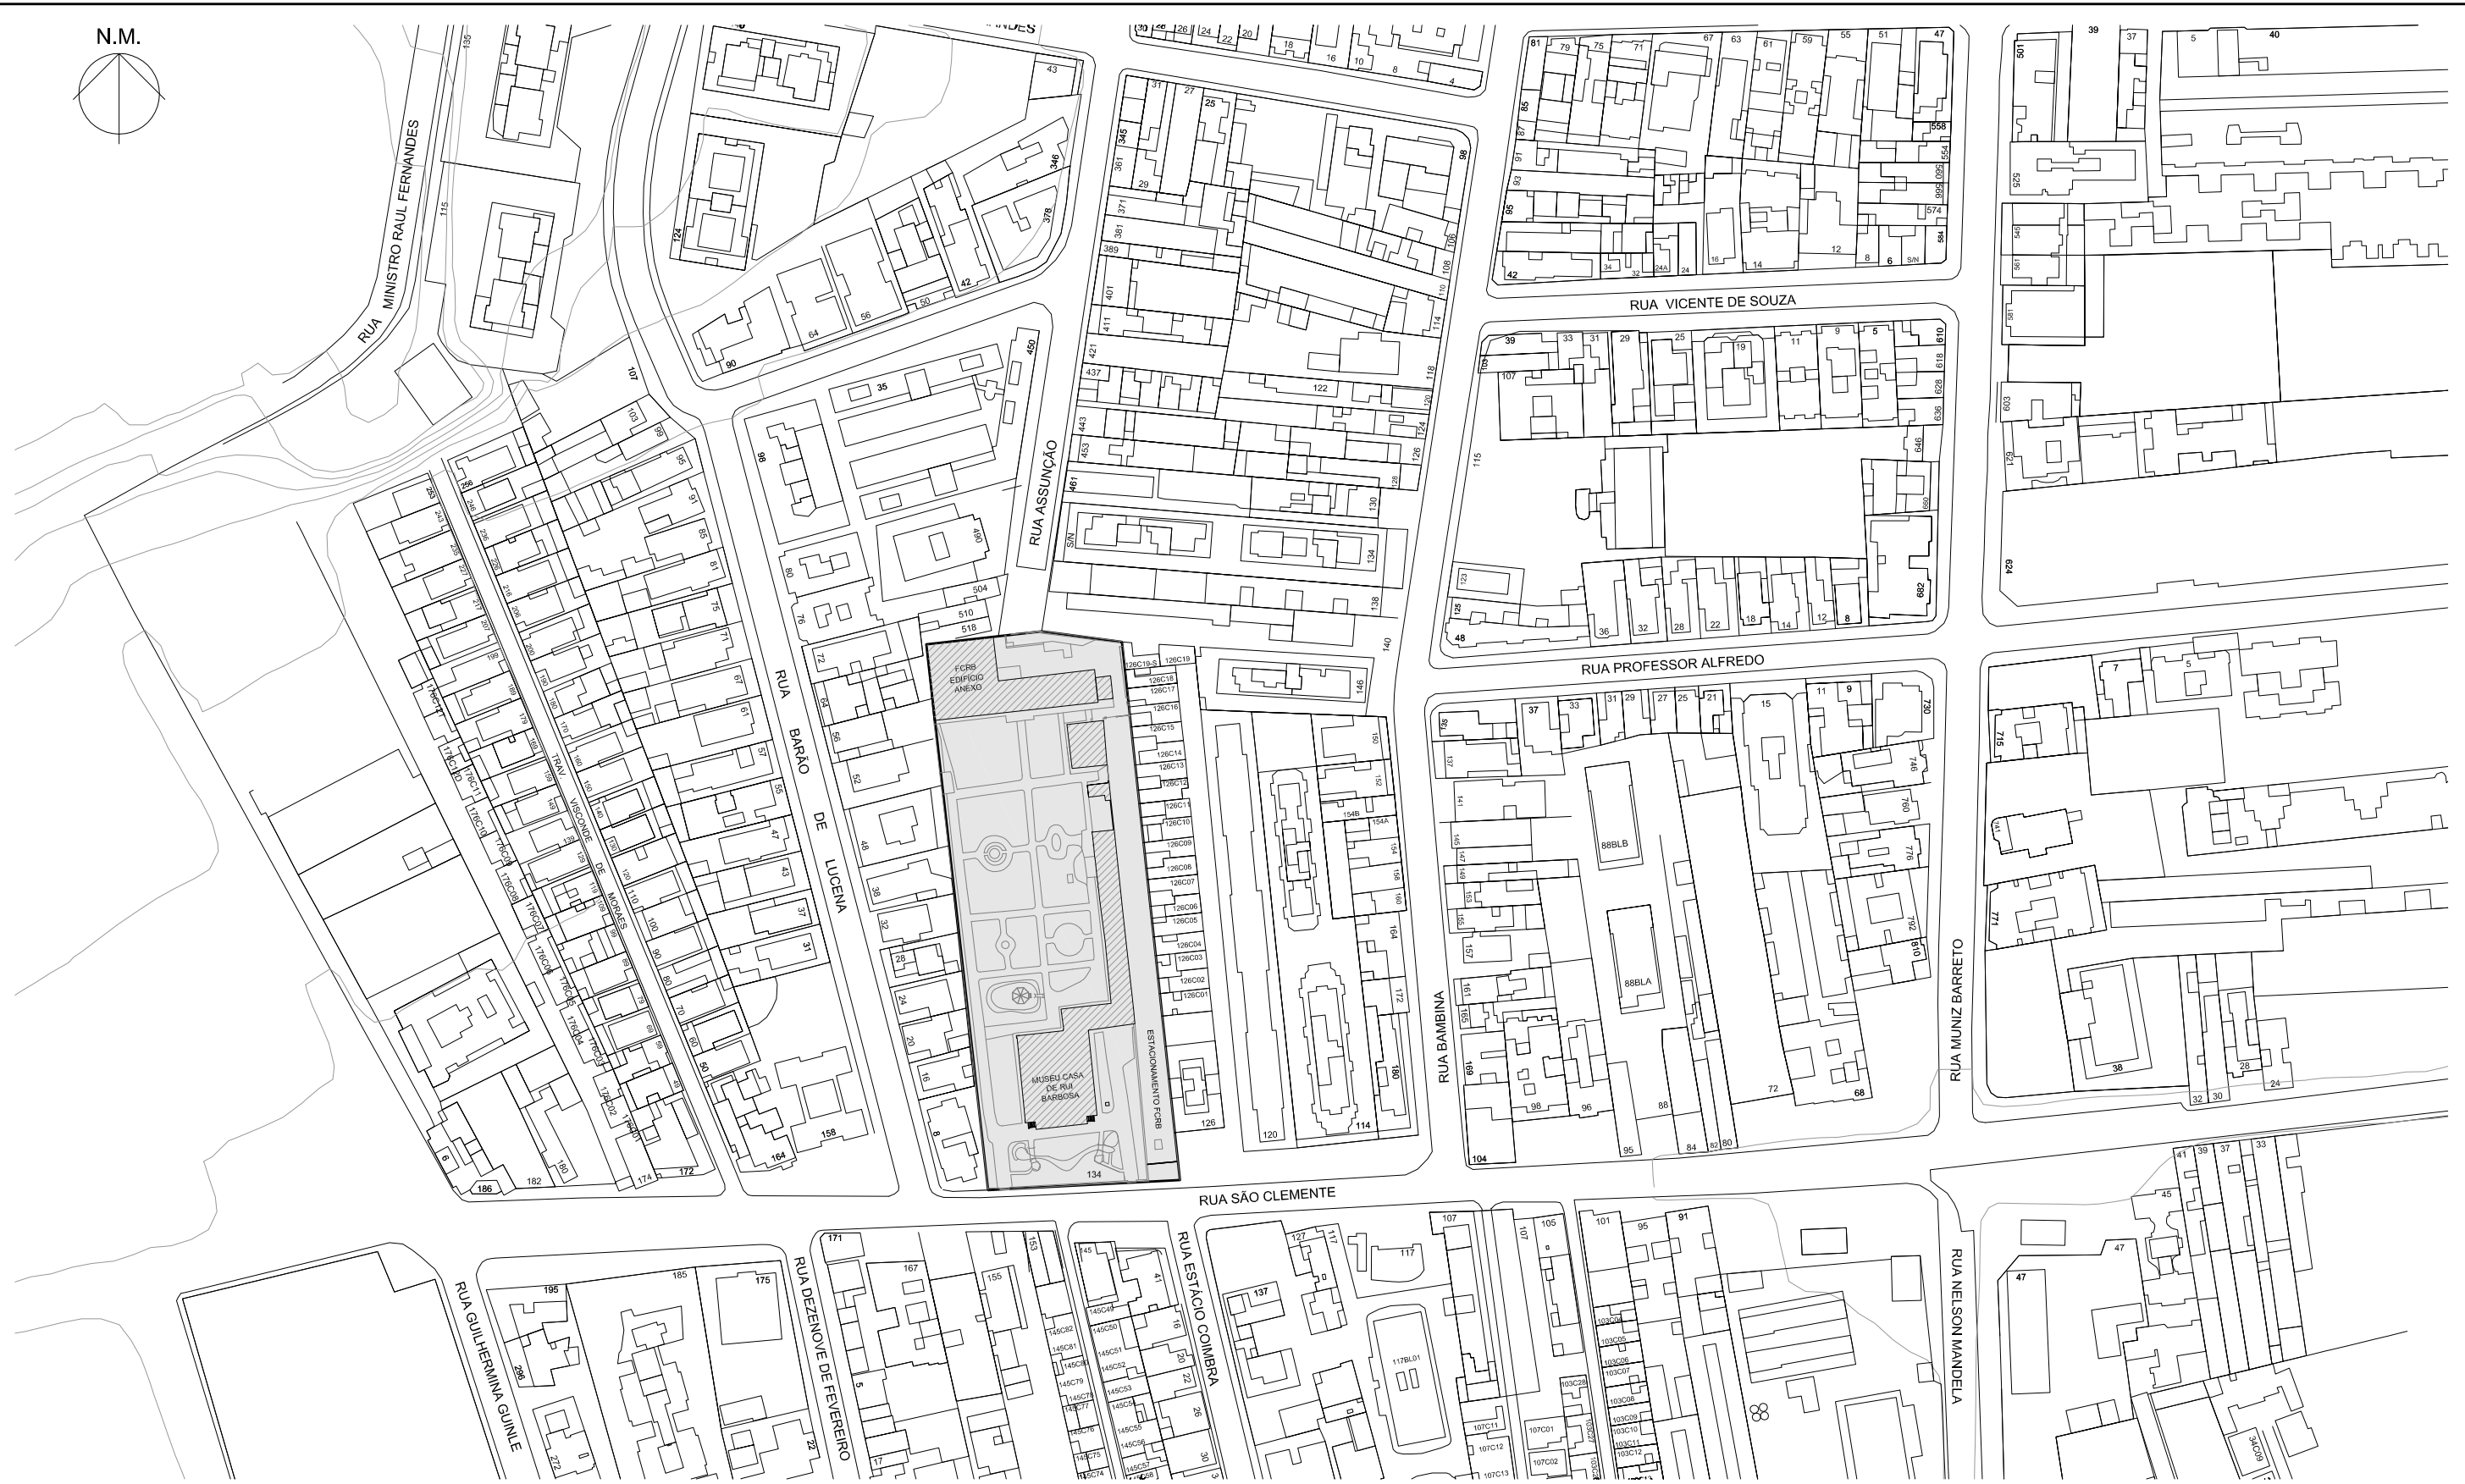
N.M.

RUA MINISTRO RAUL FERNANDES

RUA ASSUNÇÃO

RUA VICENTE DE SOUZA

RUA PROFESSOR ALFREDO

RUA BARÃO DE LUCENA

TRAV. VISCONDE DE MORAES

RUA BAMBINA

RUA MUNIZ BARRETO

RUA SÃO CLEMENTE

RUA GUILHERMINA GUINLE

RUA DEZENOVE DE FEVEREIRO

RUA ESTÁCIO COIMBRA

RUA NELSON MANDELA

FCRB EDIFÍCIO ANEXO

MUSEU CASA DE RUI BARBOSA

ESTACIONAMENTO FCRB

88BLB

88BLA

117BL01